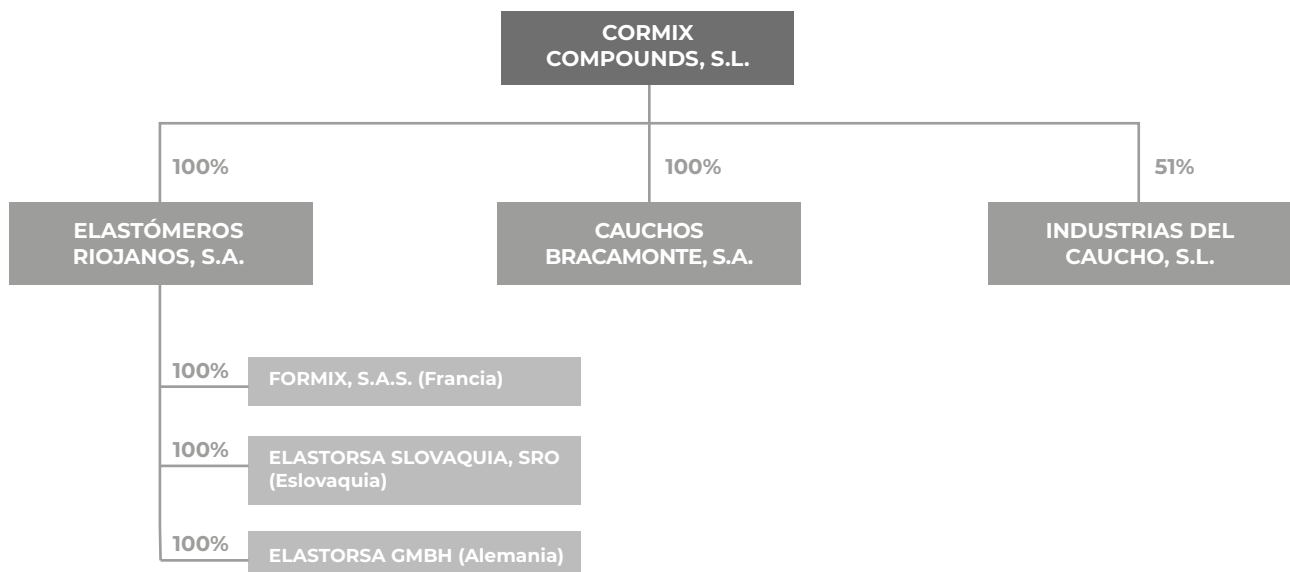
CORMIX COMPOUNDS, S.L.

100%

ELASTÓMEROS RIOJANOS, S.A.

100%

CAUCHOS BRACAMONTE, S.A.

51%

INDUSTRIAS DEL CAUCHO, S.L.

100%
FORMIX, S.A.S. (Francia)

100%
ELASTORSA SLOVAQUIA, SRO (Eslovaquia)

100%
ELASTORSA GMBH (Alemania)